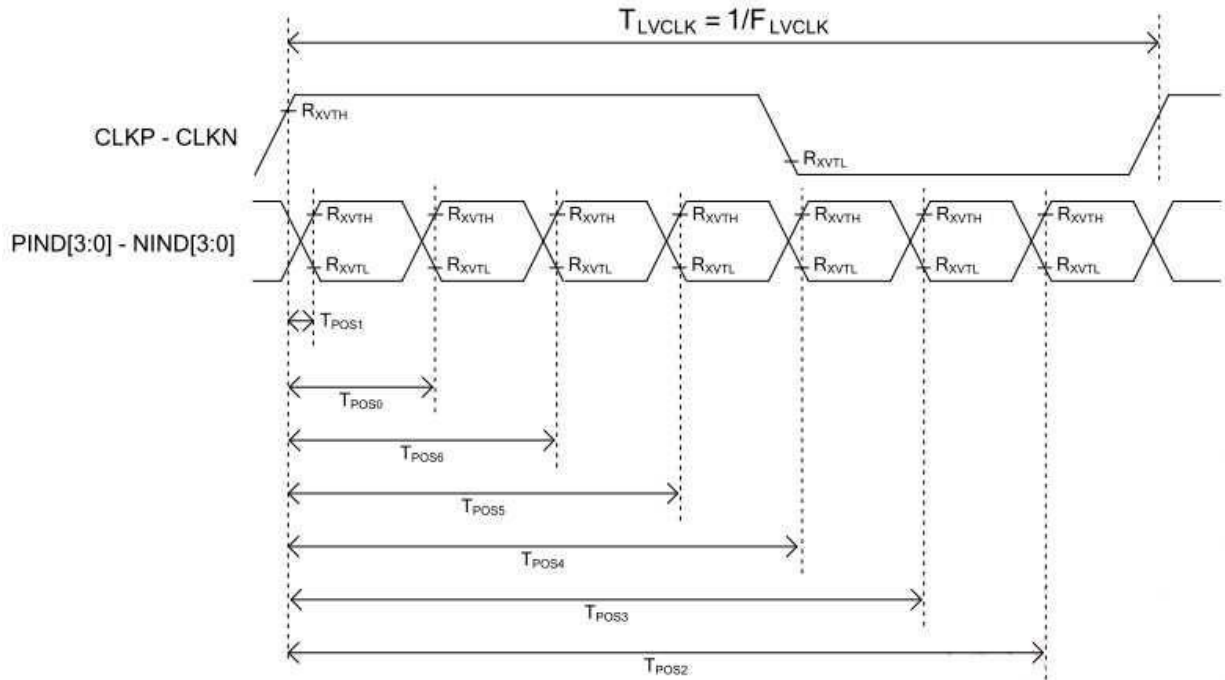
$T_{LVCLK} = 1/F_{LVCLK}$

$R_{XVTH}$

CLKP - CLKN

$R_{XVTL}$

PIND[3:0] - NIND[3:0]

$R_{XVTH}$ $R_{XVTH}$ $R_{XVTH}$ $R_{XVTH}$ $R_{XVTH}$ $R_{XVTH}$ $R_{XVTH}$

$R_{XVTL}$ $R_{XVTL}$ $R_{XVTL}$ $R_{XVTL}$ $R_{XVTL}$ $R_{XVTL}$ $R_{XVTL}$

$T_{POS1}$

$T_{POS0}$

$T_{POS6}$

$T_{POS5}$

$T_{POS4}$

$T_{POS3}$

$T_{POS2}$